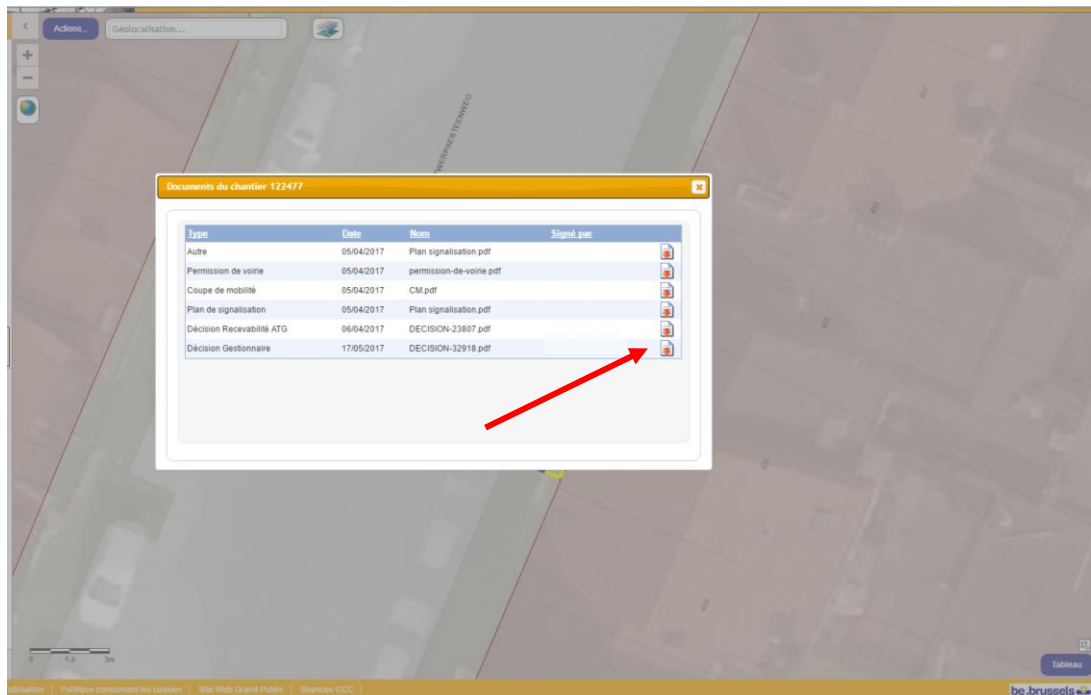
Actions...

Géolocalisation...

Documents du chantier 122477

| Type | Date | Nom | Signé par |
|---|---|---|---|
| Autre | 05/04/2017 | Plan signalisation.pdf | |
| Permission de voirie | 05/04/2017 | permission-de-voirie.pdf | |
| Coupe de mobilité | 05/04/2017 | CM.pdf | |
| Plan de signalisation | 05/04/2017 | Plan signalisation.pdf | |
| Décision Recevabilité ATG | 06/04/2017 | DECISION-23807.pdf | |
| Décision Gestionnaire | 17/05/2017 | DECISION-32918.pdf | |

0 1.5 3m

Tableau

Utilisation | Politique concernant les cookies | Site Web Grand Public | Séances CCC |

be.brussels